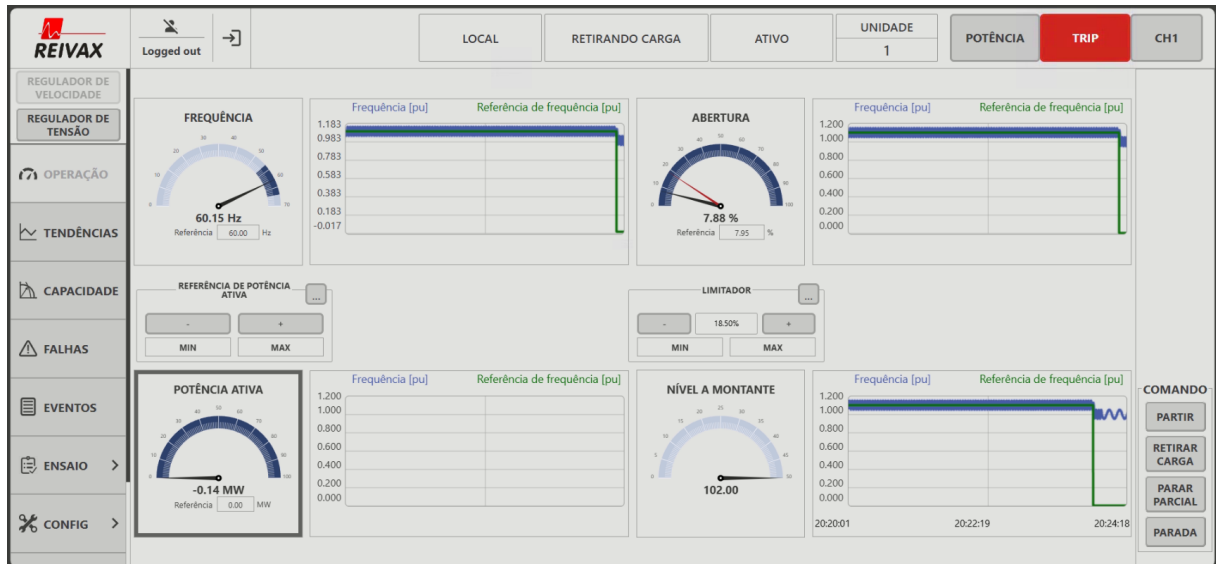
REIVAX

Logged out

LOCAL

RETIRANDO CARGA

ATIVO

UNIDADE
1

POTÊNCIA

TRIP

CH1

REGULADOR DE VELOCIDADE

REGULADOR DE TENSÃO

OPERAÇÃO

TENDÊNCIAS

CAPACIDADE

FALHAS

EVENTOS

ENSAIO

CONFIG

FREQUÊNCIA

60.15 Hz
Referência 60.00 Hz

Frequência [pu] Referência de frequência [pu]

1.183
0.983
0.783
0.583
0.383
0.183
-0.017

ABERTURA

7.88 %
Referência 7.95 %

Frequência [pu] Referência de frequência [pu]

1.200
1.000
0.800
0.600
0.400
0.200
0.000

REFERÊNCIA DE POTÊNCIA ATIVA

...

-
+
MIN
MAX

LIMITADOR

...

-
18.50%
+
MIN
MAX

POTÊNCIA ATIVA

-0.14 MW
Referência 0.00 MW

Frequência [pu] Referência de frequência [pu]

1.200
1.000
0.800
0.600
0.400
0.200
0.000

NÍVEL A MONTANTE

102.00

Frequência [pu] Referência de frequência [pu]

1.200
1.000
0.800
0.600
0.400
0.200
0.000

20:20:01
20:22:19
20:24:18

COMANDO

PARTIR

RETIRAR CARGA

PARAR PARCIAL

PARADA